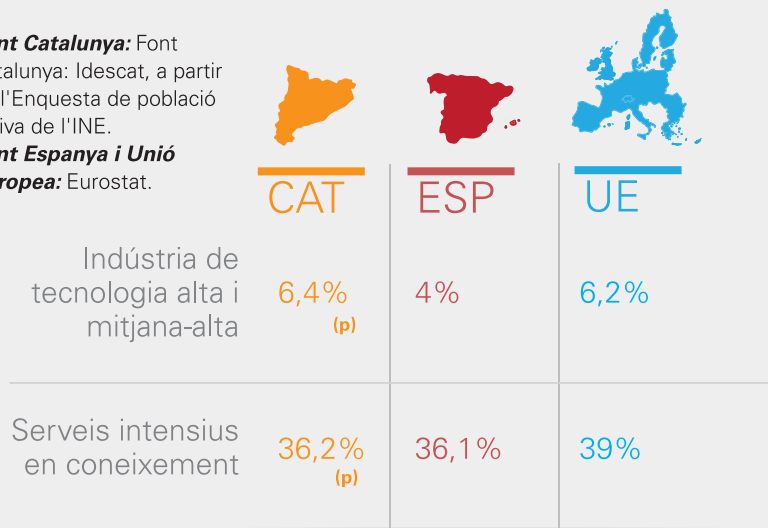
nt Catalunya: Font atalunya: Idescat, a partir l'Enquesta de població iva de l'INE.
nt Espanya i Unió ropea: Eurostat.

| | CAT | ESP | UE |
|---|---|---|---|
| Indústria de tecnologia alta i mitjana-alta | 6,4% (p) | 4% | 6,2% |
| Serveis intensius en coneixement | 36,2% (p) | 36,1% | 39% |